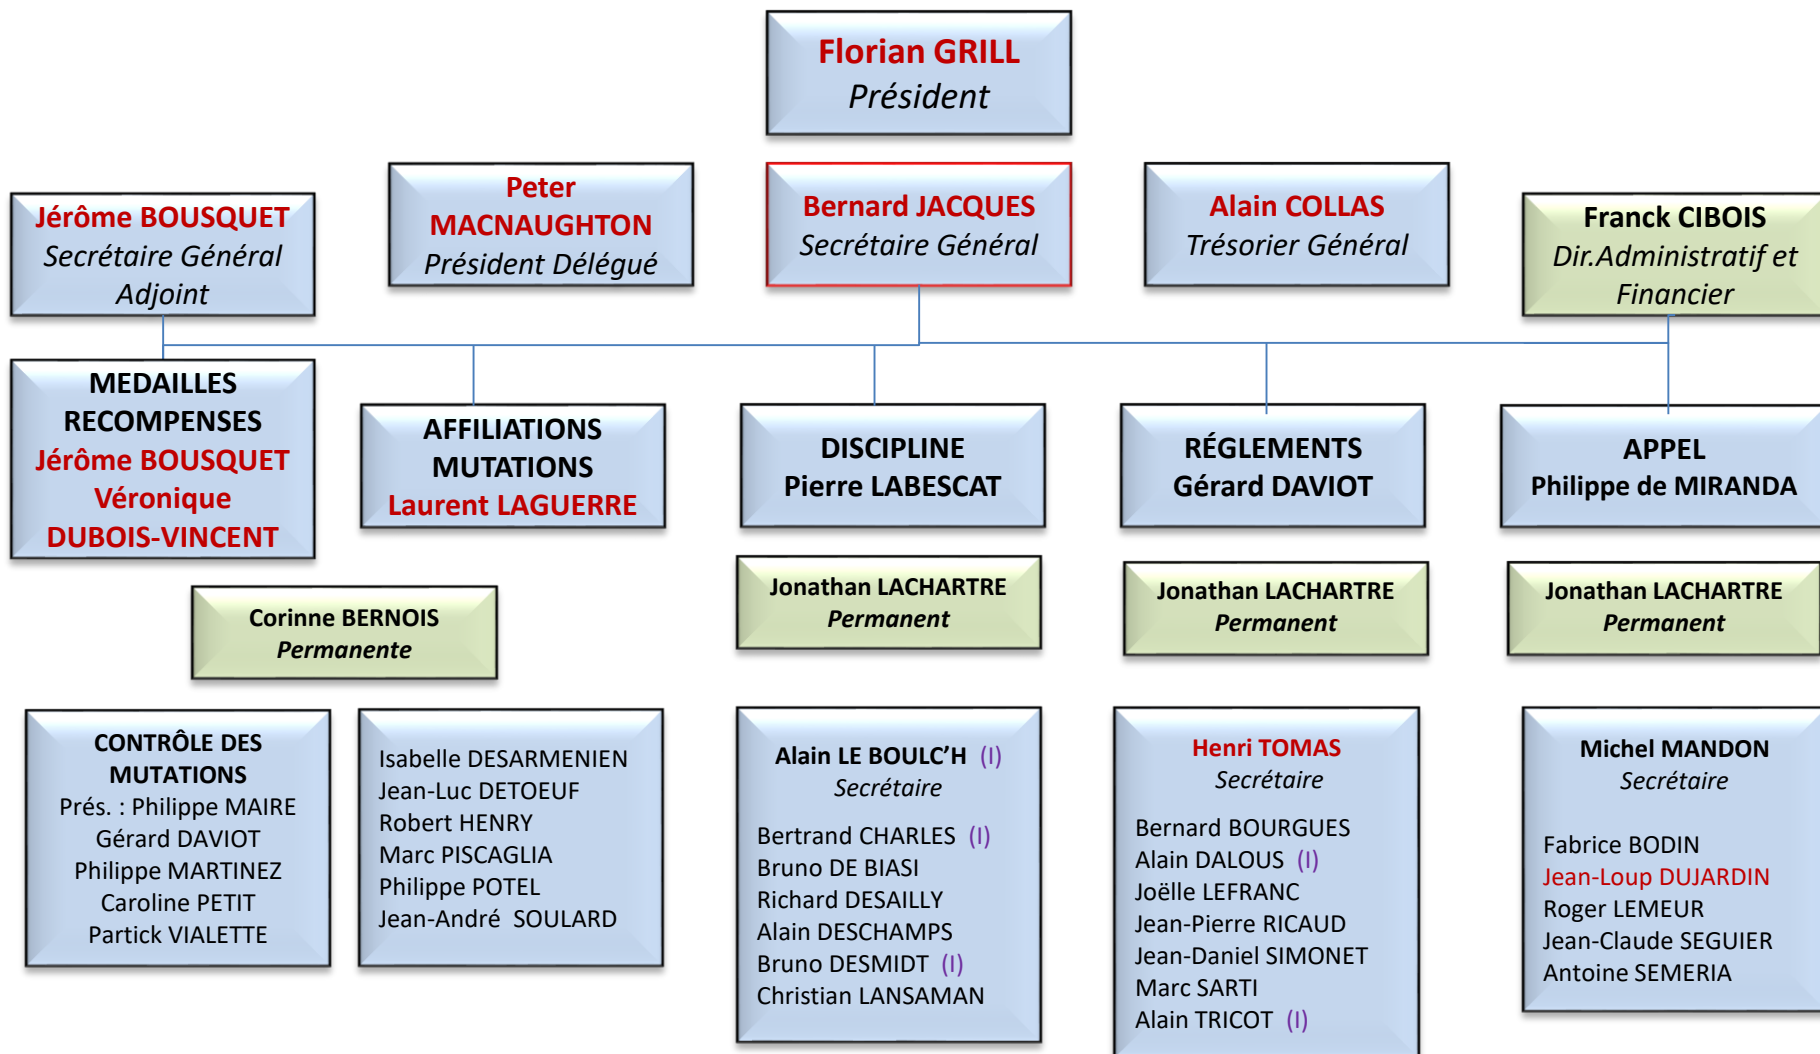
Florian GRILL
Président

Jérôme BOUSQUET
Secrétaire Général Adjoint

Peter MACNAUGHTON
Président Délégué

Bernard JACQUES
Secrétaire Général

Alain COLLAS
Trésorier Général

Franck CIBOIS
Dir.Administratif et Financier

MEDAILLES RECOMPENSES
Jérôme BOUSQUET
Véronique DUBOIS-VINCENT

AFFILIATIONS MUTATIONS
Laurent LAGUERRE

DISCIPLINE
Pierre LABESCAT

RÉGLEMENTS
Gérard DAVIOT

APPEL
Philippe de MIRANDA

Corinne BERNOIS
Permanente

Jonathan LACHARTRE
Permanent

Jonathan LACHARTRE
Permanent

Jonathan LACHARTRE
Permanent

CONTRÔLE DES MUTATIONS
Prés. : Philippe MAIRE
Gérard DAVIOT
Philippe MARTINEZ
Caroline PETIT
Partick VIALETTE

Isabelle DESARMENIEN
Jean-Luc DETOEUF
Robert HENRY
Marc PISCAGLIA
Philippe POTEL
Jean-André SOULARD

Alain LE BOULC'H (I)
Secrétaire

Bertrand CHARLES (I)
Bruno DE BIASI
Richard DESAILLY
Alain DESCHAMPS
Bruno DESMIDT (I)
Christian LANSAMAN

Henri TOMAS
Secrétaire

Bernard BOURGUES
Alain DALOUS (I)
Joëlle LEFRANC
Jean-Pierre RICAUD
Jean-Daniel SIMONET
Marc SARTI
Alain TRICOT (I)

Michel MANDON
Secrétaire

Fabrice BODIN
Jean-Loup DUJARDIN
Roger LEMEUR
Jean-Claude SEGUIER
Antoine SEMERIA